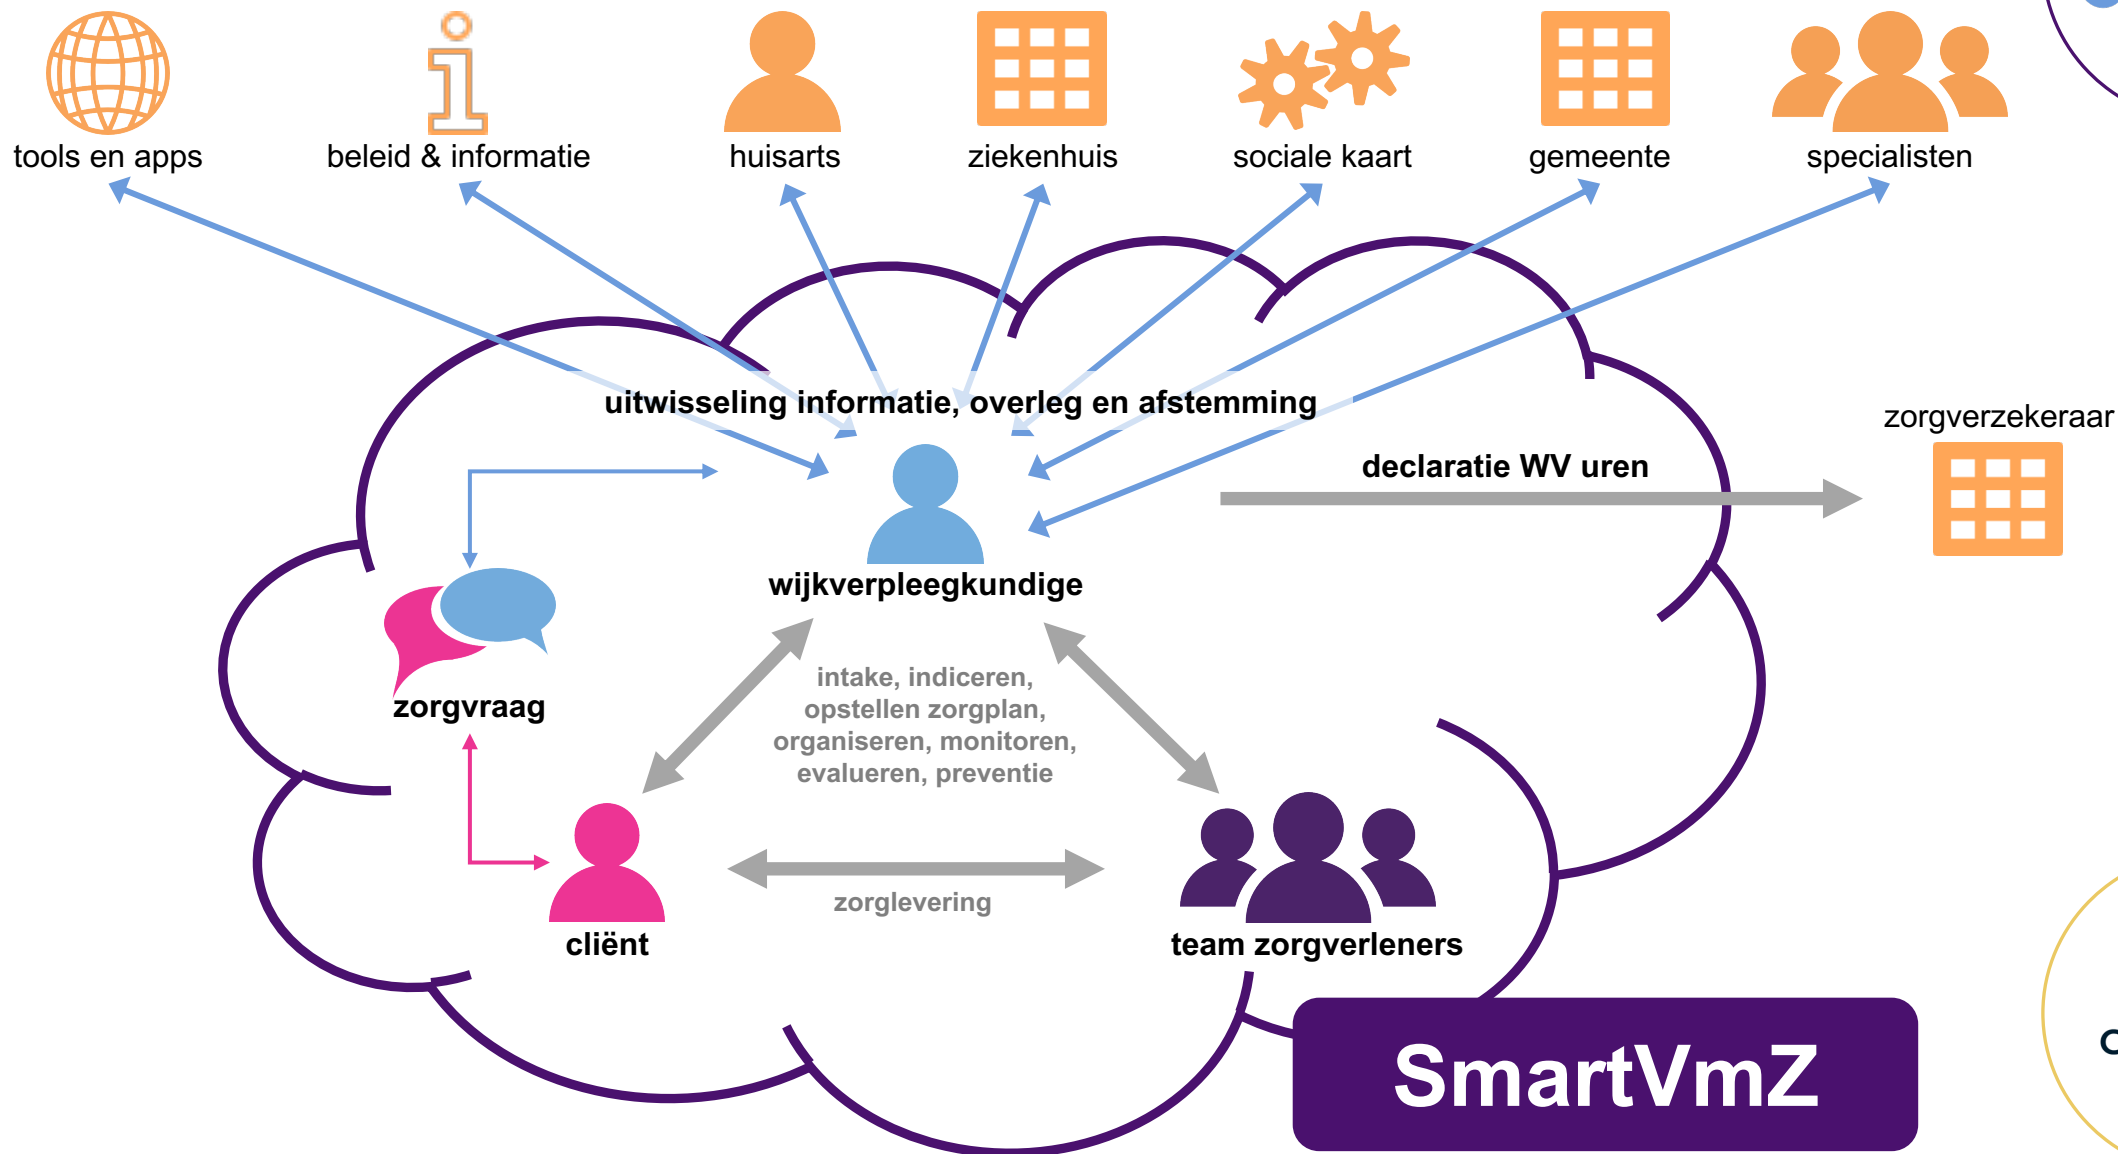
tools en apps

beleid & informatie

huisarts

ziekenhuis

sociale kaart

gemeente

specialisten

uitwisseling informatie, overleg en afstemming

zorgverzekeraar

declaratie WV uren

wijkverpleegkundige

zorgvraag

intake, indiceren, opstellen zorgplan, organiseren, monitoren, evalueren, preventie

cliënt

zorglevering

team zorgverleners

SmartVmZ